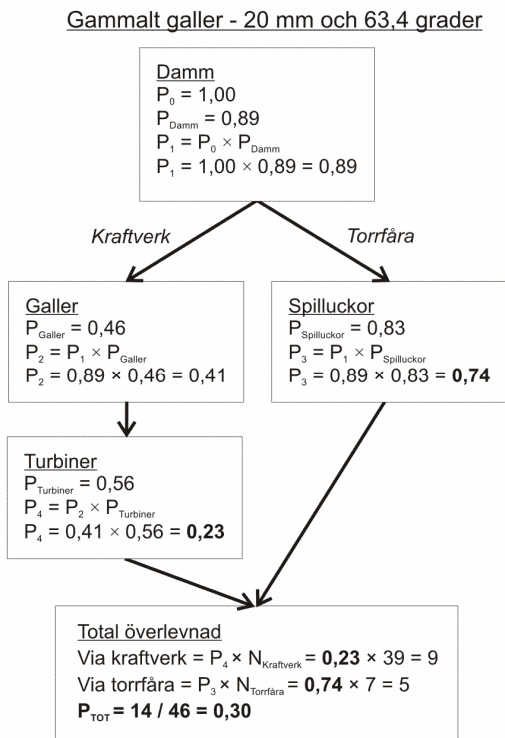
Gammalt galler - 20 mm och 63,4 grader

Damm
$P_0 = 1,00$
$P_{Damm} = 0,89$
$P_1 = P_0 \times P_{Damm}$
$P_1 = 1,00 \times 0,89 = 0,89$

Kraftverk

Torrfåra

Galler
$P_{Galler} = 0,46$
$P_2 = P_1 \times P_{Galler}$
$P_2 = 0,89 \times 0,46 = 0,41$

Spilluckor
$P_{Spilluckor} = 0,83$
$P_3 = P_1 \times P_{Spilluckor}$
$P_3 = 0,89 \times 0,83 = \mathbf{0,74}$

Turbiner
$P_{Turbiner} = 0,56$
$P_4 = P_2 \times P_{Turbiner}$
$P_4 = 0,41 \times 0,56 = \mathbf{0,23}$

Total överlevnad
Via kraftverk = $P_4 \times N_{Kraftverk} = \mathbf{0,23} \times 39 = 9$
Via torrfåra = $P_3 \times N_{Torrfåra} = \mathbf{0,74} \times 7 = 5$
$\mathbf{P_{TOT} = 14 / 46 = 0,30}$